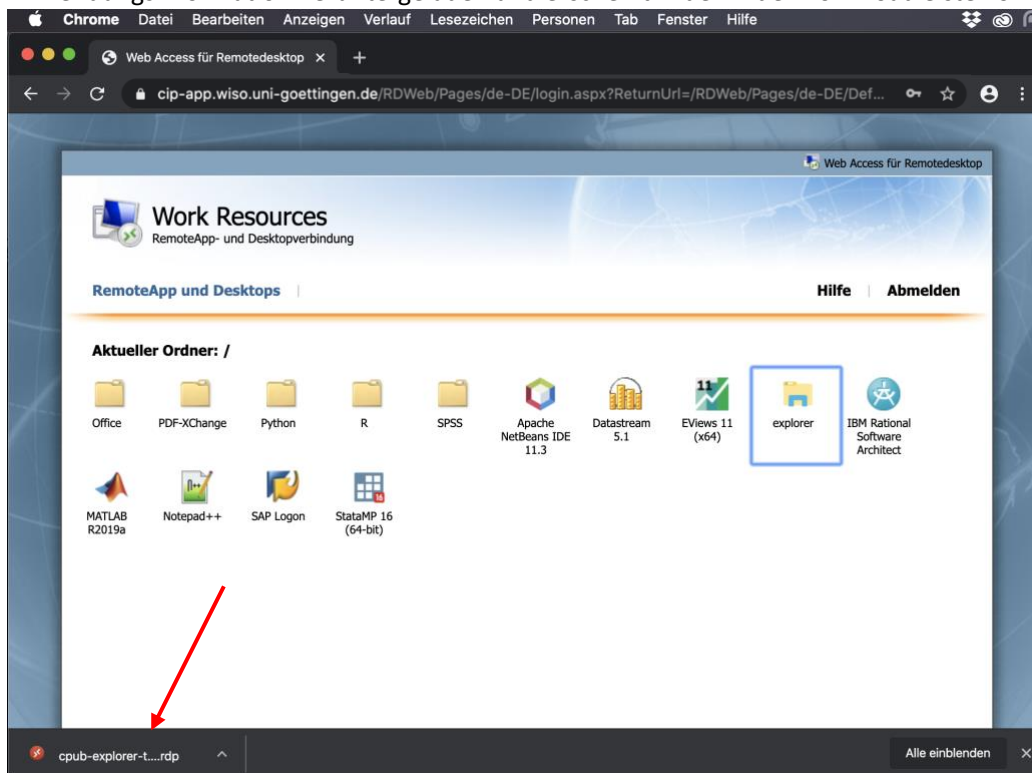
Chrome Datei Bearbeiten Anzeigen Verlauf Lesezeichen Personen Tab Fenster Hilfe

Web Access für Remotedesktop

cip-app.wiso.uni-goettingen.de/RDWeb/Pages/de-DE/login.aspx?ReturnUrl=/RDWeb/Pages/de-DE/Def...

Web Access für Remotedesktop

Work Resources
RemoteApp- und Desktopverbindung

RemoteApp und Desktops

Hilfe | Abmelden

Aktueller Ordner: /

Office
PDF-XChange
Python
R
SPSS
Apache NetBeans IDE 11.3
Datastream 5.1
EViews 11 (x64)
explorer
IBM Rational Software Architect
MATLAB R2019a
Notepad++
SAP Logon
StataMP 16 (64-bit)

cpub-explorer-t....rdp

Alle einblenden